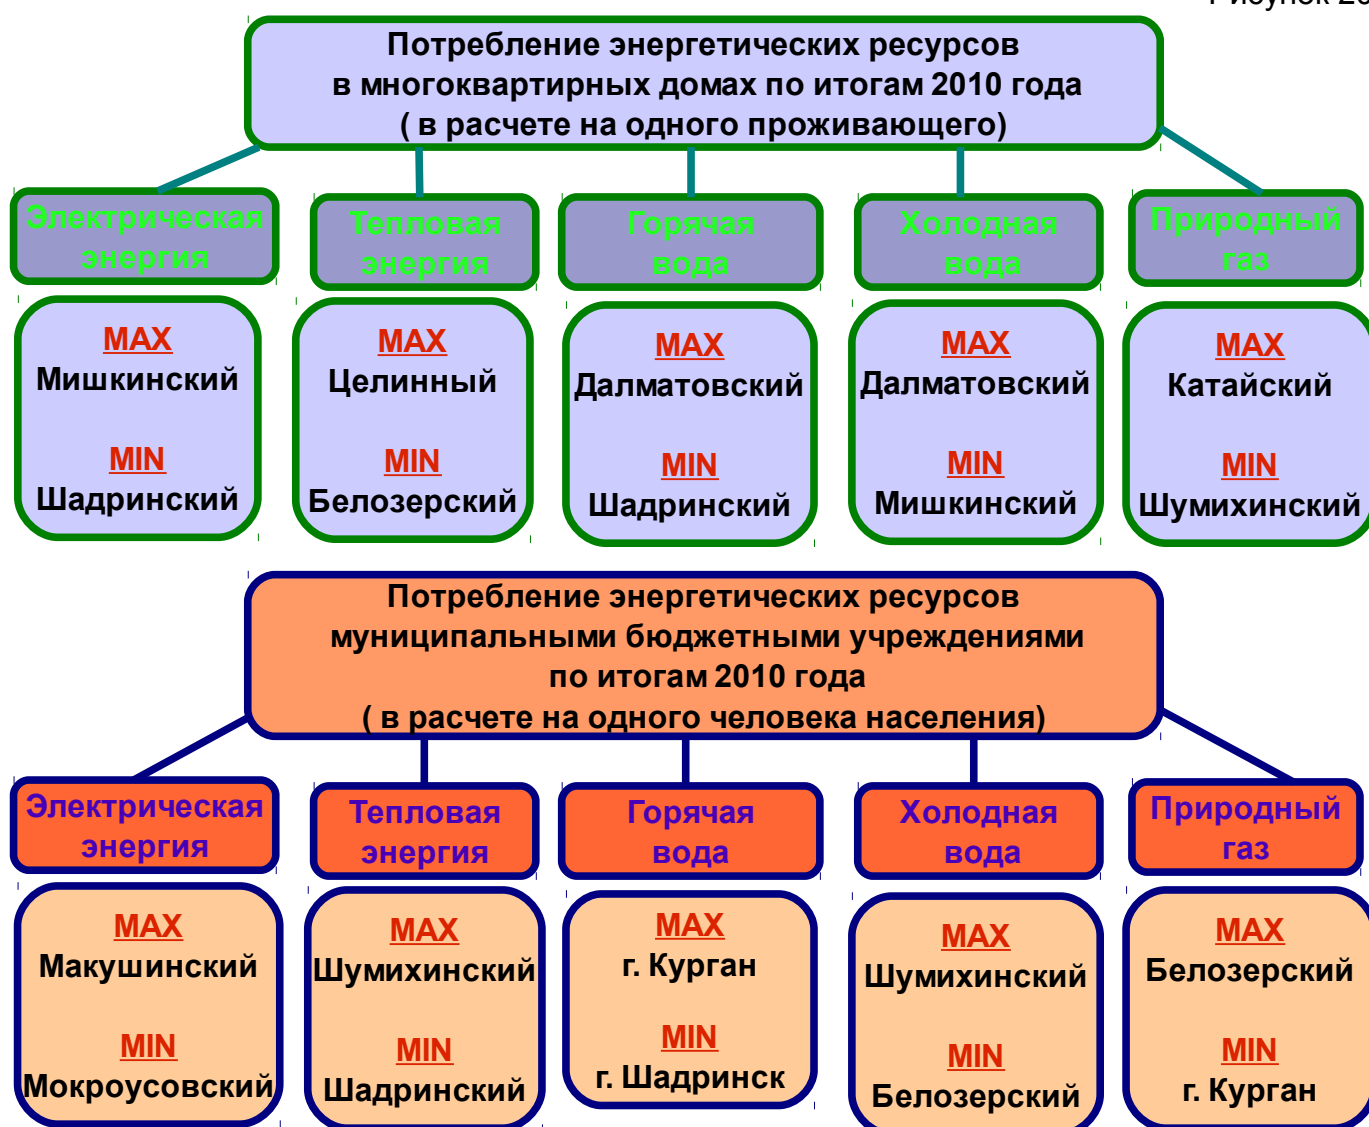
Рисунок 2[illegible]

Потребление энергетических ресурсов в многоквартирных домах по итогам 2010 года ( в расчете на одного проживающего)

Электрическая энергия

Тепловая энергия

Горячая вода

Холодная вода

Природный газ

MAX
Мишкинский

MIN
Шадринский

MAX
Целинный

MIN
Белозерский

MAX
Далматовский

MIN
Шадринский

MAX
Далматовский

MIN
Мишкинский

MAX
Катайский

MIN
Шумихинский

Потребление энергетических ресурсов муниципальными бюджетными учреждениями по итогам 2010 года ( в расчете на одного человека населения)

Электрическая энергия

Тепловая энергия

Горячая вода

Холодная вода

Природный газ

MAX
Макушинский

MIN
Мокроусовский

MAX
Шумихинский

MIN
Шадринский

MAX
г. Курган

MIN
г. Шадринск

MAX
Шумихинский

MIN
Белозерский

MAX
Белозерский

MIN
г. Курган